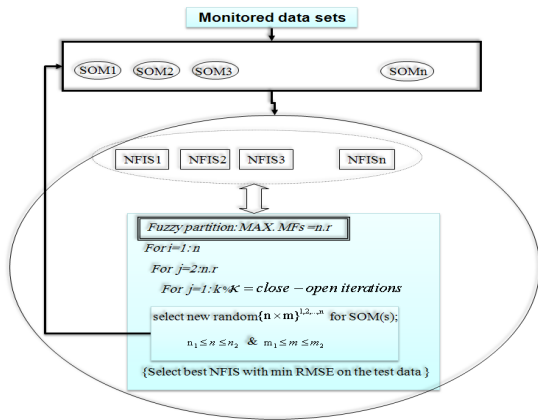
Monitored data sets

SOM1 SOM2 SOM3 SOMn

NFIS1 NFIS2 NFIS3 NFISn

Fuzzy partition: MAX. MFs =n.r

For i=1:n

For j=2:n.r

For j=1:k $\kappa = close - open\ iterations$

select new random$\{n \times m\}^{1,2,..,n}$ for SOM(s);

$n_1 \le n \le n_2$ & $m_1 \le m \le m_2$

{Select best NFIS with min RMSE on the test data}